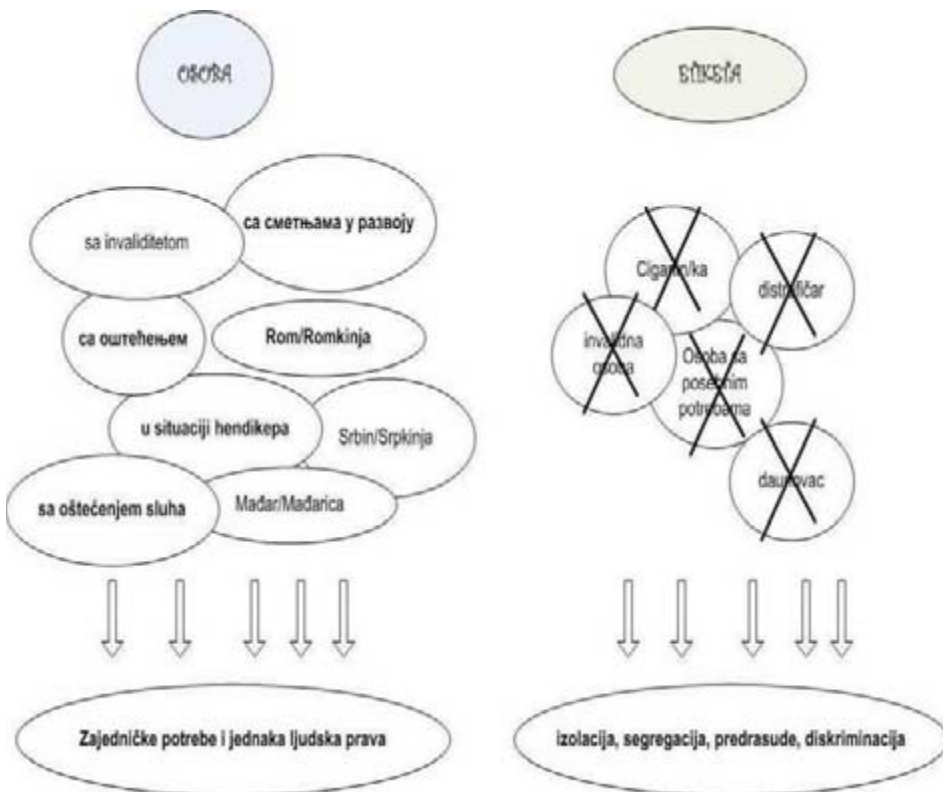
OSOBA

ETIKETA

sa invaliditetom

са сметњама у развоју

са оштећењем

Rom/Romkinja

u situaciji hendikepa

Srbin/Srpkinja

sa oštećenjem sluha

Mađar/Mađarica

Zajedničke potrebe i jednaka ljudska prava

Cigan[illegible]/ka

dis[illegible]čar

inv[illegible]dna osoba

Osoba sa pose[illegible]im potrebama

dau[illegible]vac

izolacija, segregacija, predrasude, diskriminacija